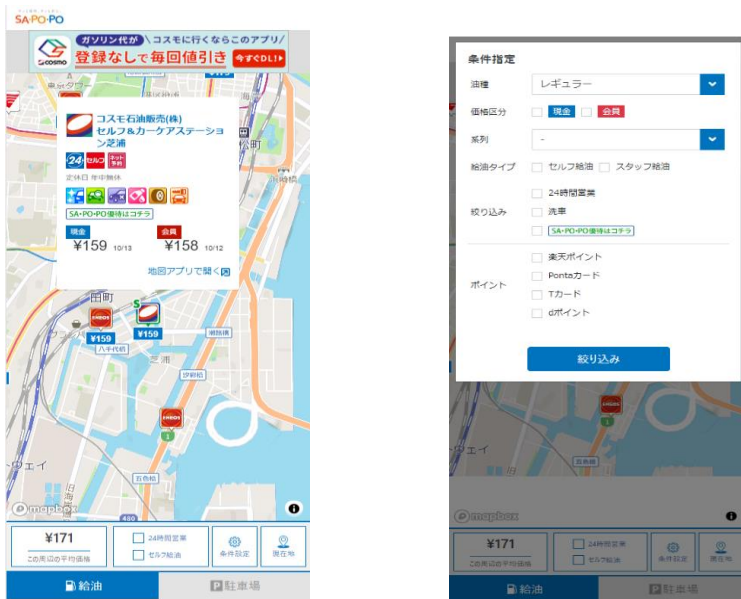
SA·PO·PO

ガソリン代が＼コスモに行くならこのアプリ／
COSMO 登録なしで毎回値引き 今すぐDL!▶

コスモ石油販売(株)
セルフ＆カーケアステーション芝浦
24 セルフ
定休日 年中無休
SA·PO·PO優待はコチラ
現金 ¥159 10/13
会員 ¥158 10/12
地図アプリで開く

田町
¥159
¥159
八千代橋
芝浦
浜路橋
汐留橋
五色橋
ウェイ
© mapbox

¥171
この周辺の平均価格
24時間営業
セルフ給油
条件設定
現在地
給油
P 駐車場

条件指定
油種 レギュラー
価格区分 現金 会員
系列 -
給油タイプ セルフ給油 スタッフ給油
絞り込み 24時間営業
洗車
SA·PO·PO優待はコチラ
ポイント 楽天ポイント
Pontaカード
Tカード
dポイント
絞り込み

ウェイ
© mapbox
¥171
この周辺の平均価格
24時間営業
セルフ給油
条件設定
現在地
給油
P 駐車場